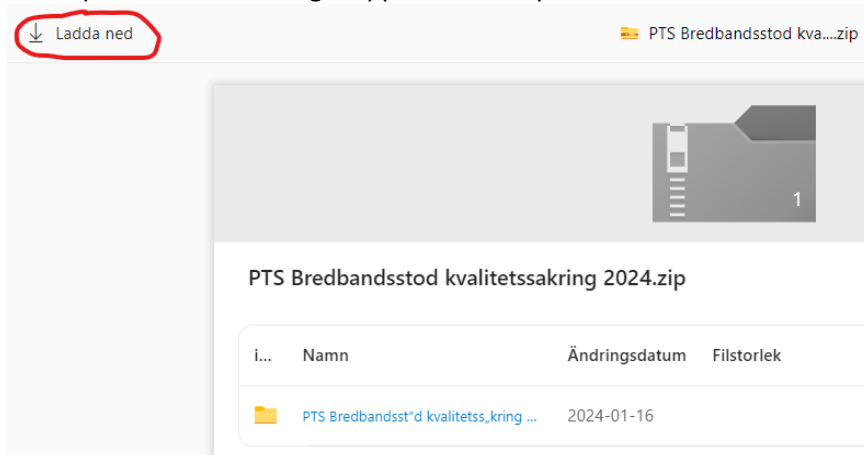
Ladda ned

PTS Bredbandsstod kva....zip

1

PTS Bredbandsstod kvalitetssakring 2024.zip

| i... | Namn | Ändringsdatum | Filstorlek |
|---|---|---|---|
| | PTS Bredbandsst"d kvalitetss„kring ... | 2024-01-16 | |